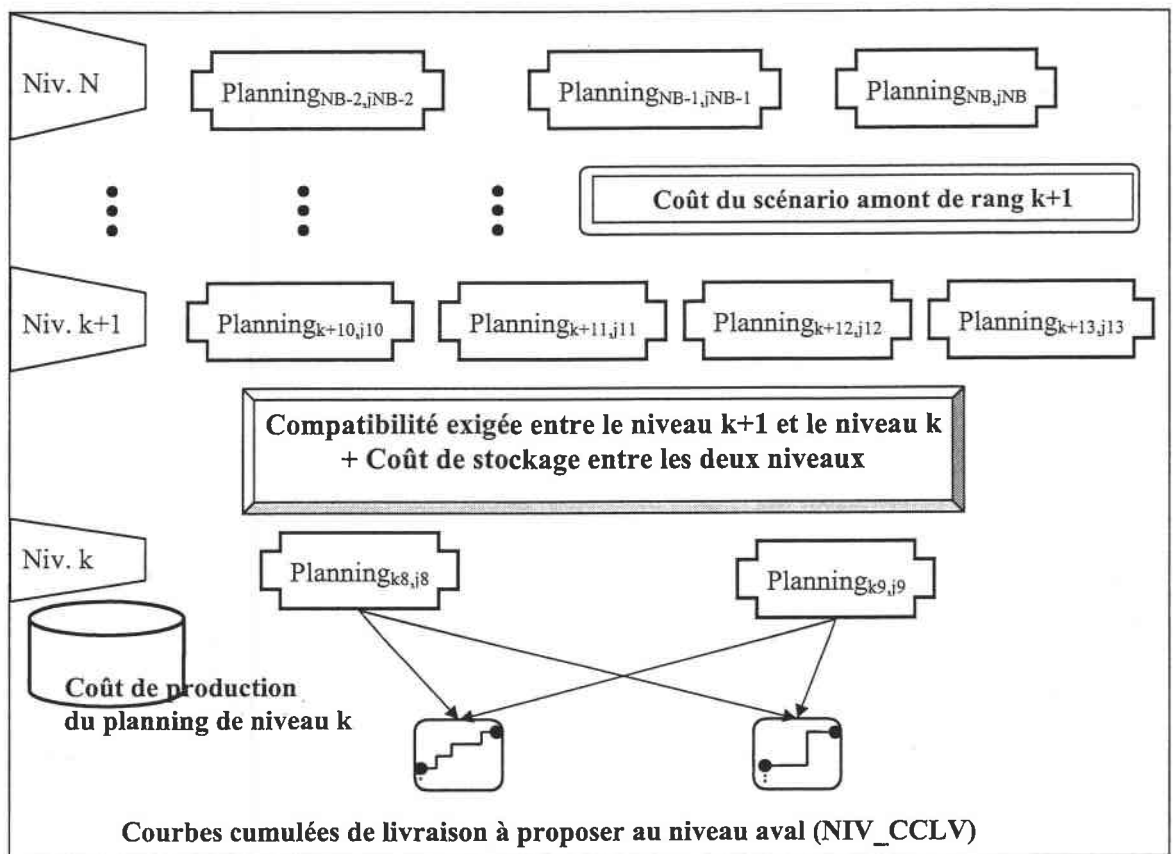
Niv. N

$\text{Planning}_{NB-2,jNB-2}$

$\text{Planning}_{NB-1,jNB-1}$

$\text{Planning}_{NB,jNB}$

Coût du scénario amont de rang k+1

Niv. k+1

$\text{Planning}_{k+10,j10}$

$\text{Planning}_{k+11,j11}$

$\text{Planning}_{k+12,j12}$

$\text{Planning}_{k+13,j13}$

Compatibilité exigée entre le niveau k+1 et le niveau k + Coût de stockage entre les deux niveaux

Niv. k

$\text{Planning}_{k8,j8}$

$\text{Planning}_{k9,j9}$

Coût de production du planning de niveau k

Courbes cumulées de livraison à proposer au niveau aval (NIV_CCLV)